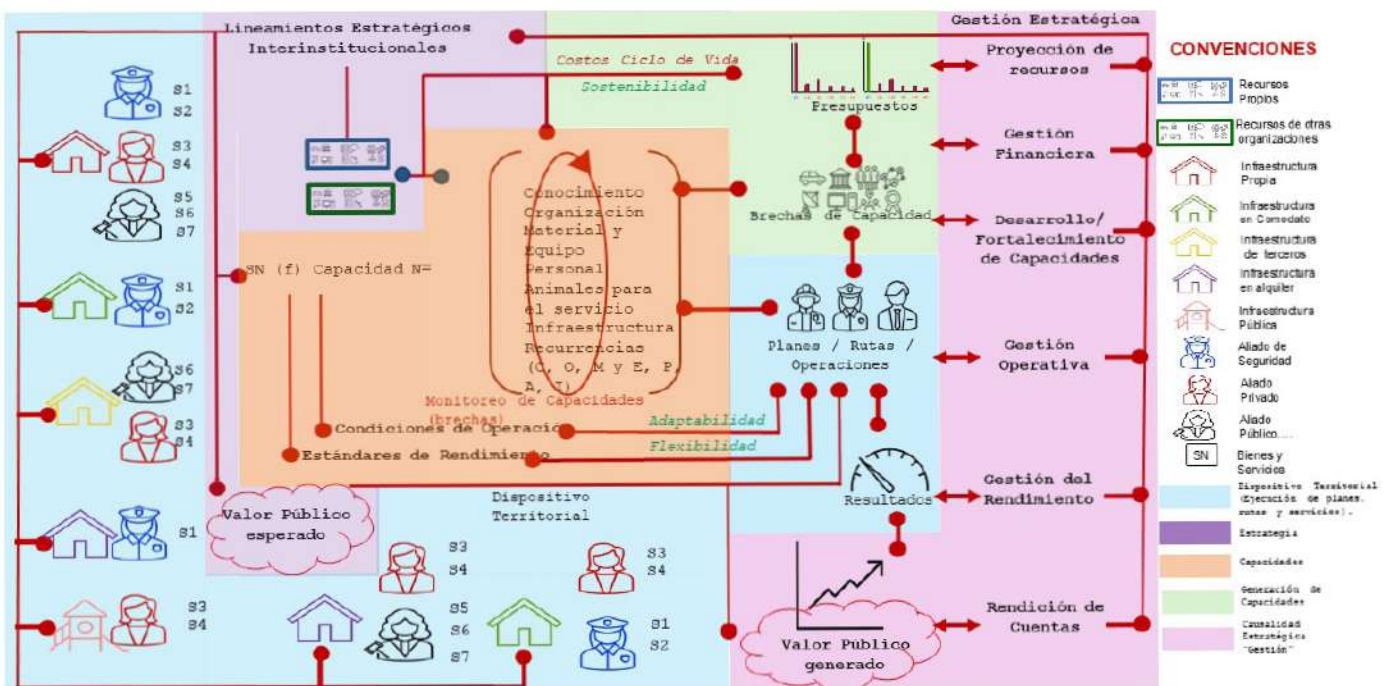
Lineamientos Estratégicos Interinstitucionales

Gestión Estratégica

CONVENCIONES

S1
S2
S3
S4
S5
S6
S7
S1
S2
S6
S7
S3
S4
S1
S3
S4

Costos Ciclo de Vida
Sostenibilidad

Presupuestos

Proyección de recursos

Gestión Financiera

Desarrollo/ Fortalecimiento de Capacidades

Brechas de Capacidad

SN (f) Capacidad N=

Conocimiento
Organización
Material y Equipo
Personal
Animales para el servicio
Infraestructura
Recurrencias (C, O, M y E, P, A, I)

Planes / Rutas / Operaciones

Gestión Operativa

Monitoreo de Capacidades (brechas)

Adaptabilidad
Flexibilidad

Condiciones de Operación
Estándares de Rendimiento

Resultados

Gestión del Rendimiento

Valor Público esperado

Dispositivo Territorial

S3
S4
S3
S4
S5
S6
S7
S1
S2

Valor Público generado

Rendición de Cuentas

Recursos Propios
Recursos de otras organizaciones
Infraestructura Propia
Infraestructura en Comodato
Infraestructura de terceros
Infraestructura en alquiler
Infraestructura Pública
Aliado de Seguridad
Aliado Privado
Aliado Público
SN Bienes y Servicios
Dispositivo Territorial (Ejecución de planes, rutas y servicios).
Estrategia
Capacidades
Generación de Capacidades
Causalidad Estratégica "Gestión"